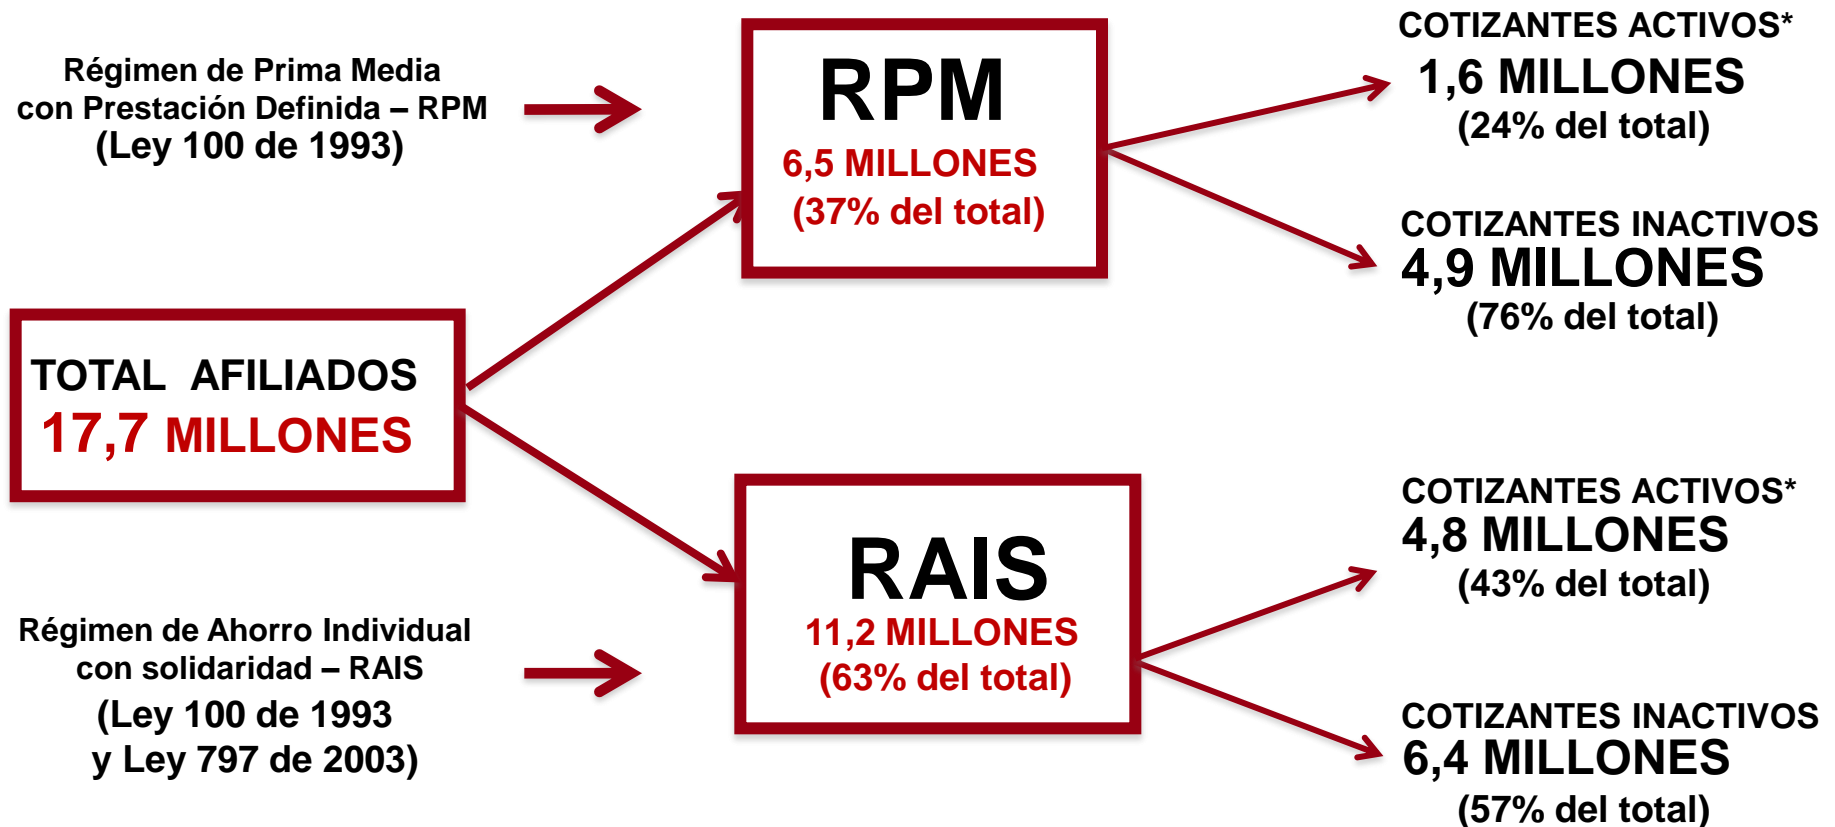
Régimen de Prima Media con Prestación Definida – RPM (Ley 100 de 1993)

RPM
6,5 MILLONES
(37% del total)

COTIZANTES ACTIVOS*
1,6 MILLONES
(24% del total)

COTIZANTES INACTIVOS
4,9 MILLONES
(76% del total)

TOTAL AFILIADOS
17,7 MILLONES

Régimen de Ahorro Individual con solidaridad – RAIS (Ley 100 de 1993 y Ley 797 de 2003)

RAIS
11,2 MILLONES
(63% del total)

COTIZANTES ACTIVOS*
4,8 MILLONES
(43% del total)

COTIZANTES INACTIVOS
6,4 MILLONES
(57% del total)